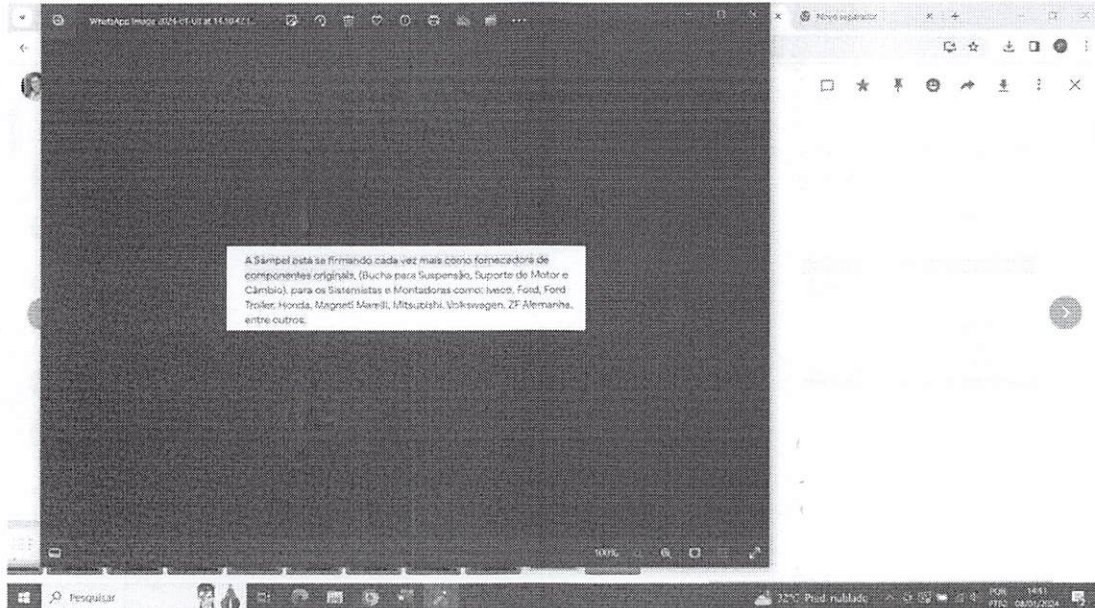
WhatsApp Image 2024-01-03 at 14.50.42 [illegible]

Nova separador

A Sampel está se firmando cada vez mais como fornecedora de componentes originais, (Bucha para Suspensão, Suporte de Motor e Câmbio), para os Sistemistas e Montadoras como: Iveco, Ford, Ford Troller, Honda, Magneti Marelli, Mitsubishi, Volkswagen, ZF Alemanha, entre outros.

100%

Pesquisar

32°C Pred. nublado

POR PTPC

14:51
08/01/2024